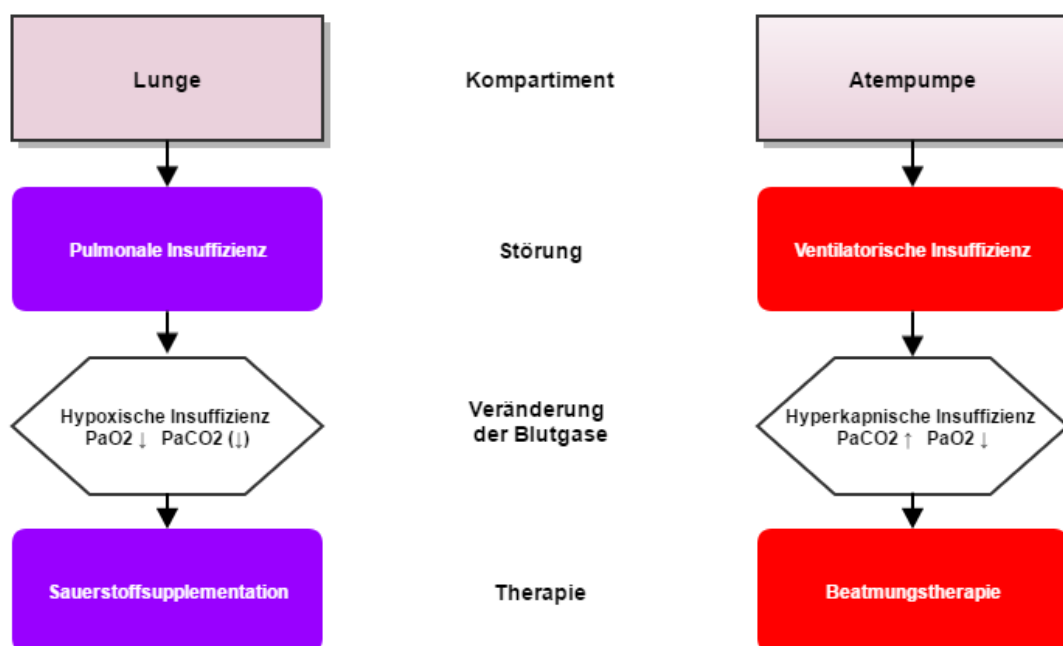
Lunge

Kompartiment

Atempumpe

Pulmonale Insuffizienz

Störung

Ventilatorische Insuffizienz

Hypoxische Insuffizienz
PaO2 ↓ PaCO2 (↓)

Veränderung der Blutgase

Hyperkapnische Insuffizienz
PaCO2 ↑ PaO2 ↓

Sauerstoffsupplementation

Therapie

Beatmungstherapie